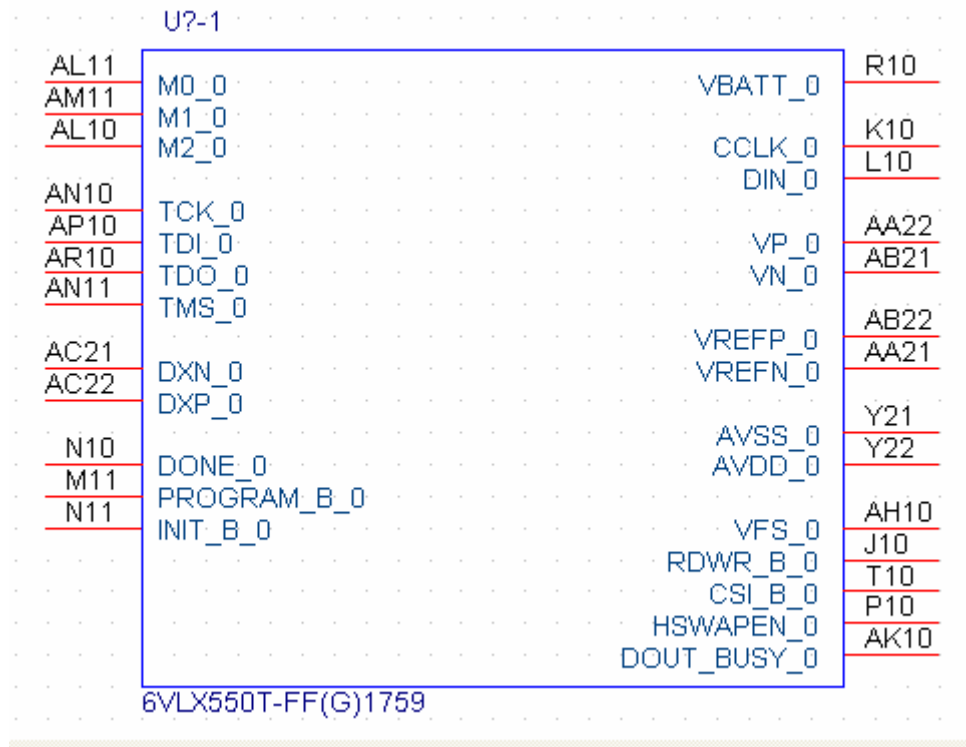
U?-1

AL11 M0_0
AM11 M1_0
AL10 M2_0

AN10 TCK_0
AP10 TDI_0
AR10 TDO_0
AN11 TMS_0

AC21 DXN_0
AC22 DXP_0

N10 DONE_0
M11 PROGRAM_B_0
N11 INIT_B_0

VBATT_0 R10

CCLK_0 K10
DIN_0 L10

VP_0 AA22
VN_0 AB21

VREFP_0 AB22
VREFN_0 AA21

AVSS_0 Y21
AVDD_0 Y22

VFS_0 AH10
RDWR_B_0 J10
CSI_B_0 T10
HSWAPEN_0 P10
DOUT_BUSY_0 AK10

6VLX550T-FF(G)1759